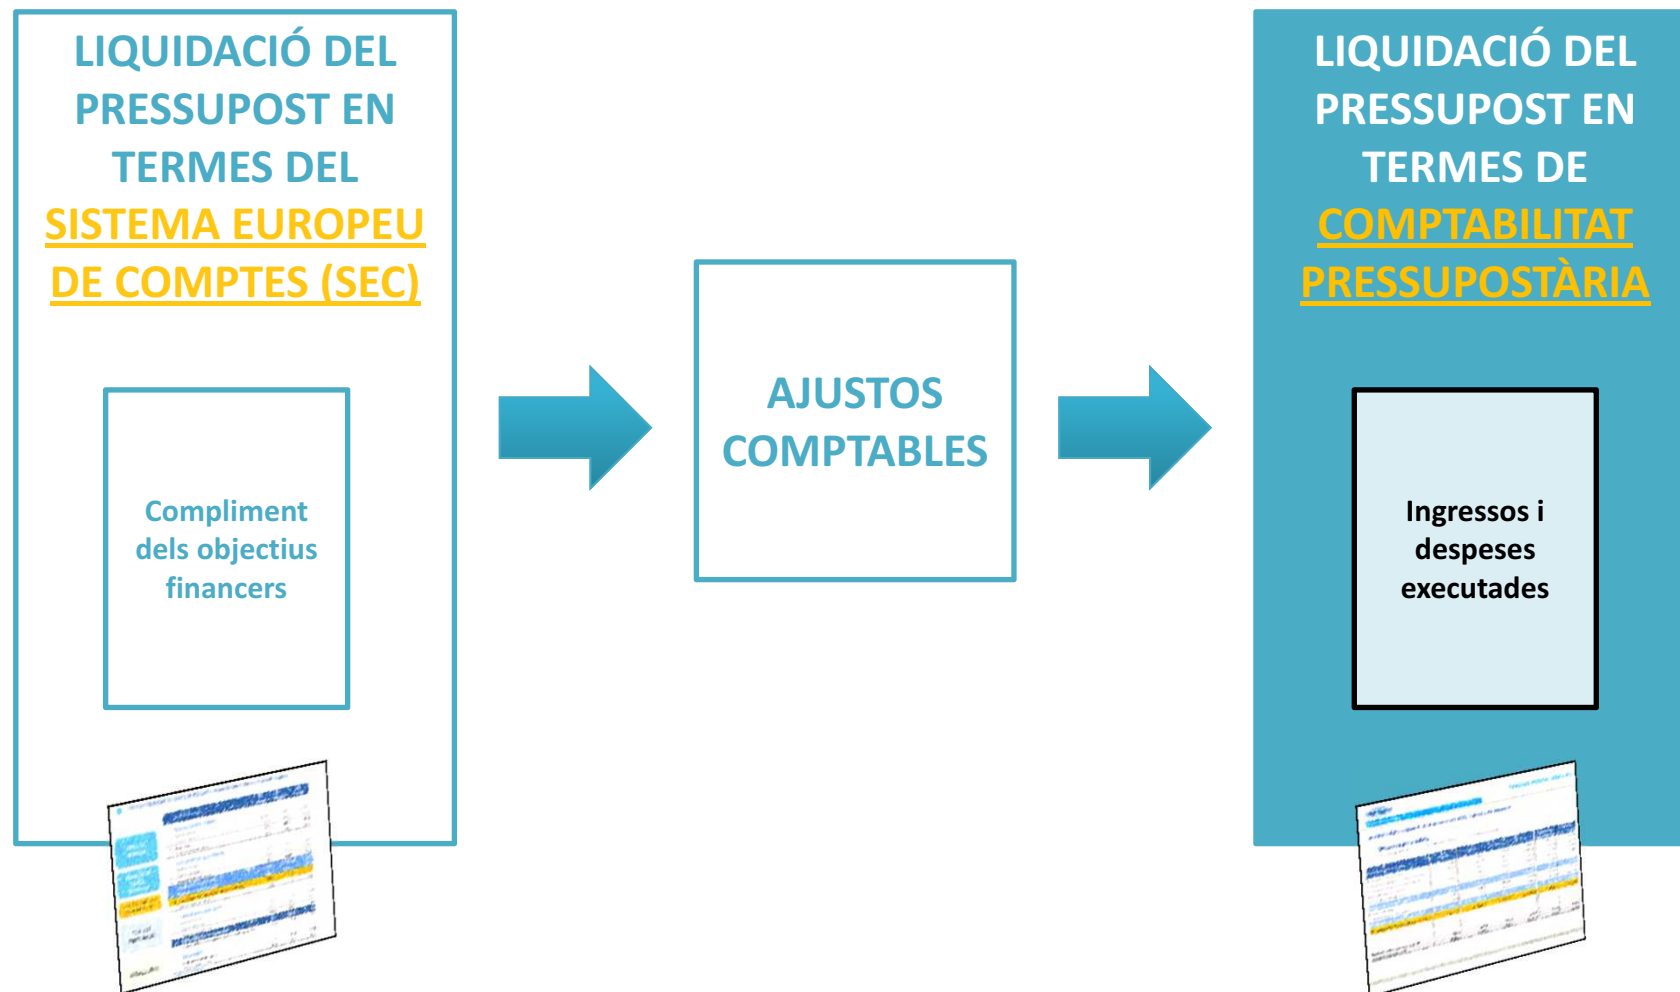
LIQUIDACIÓ DEL PRESSUPOST EN TERMES DEL SISTEMA EUROPEU DE COMPTES (SEC)

Compliment dels objectius financers

AJUSTOS COMPTABLES

LIQUIDACIÓ DEL PRESSUPOST EN TERMES DE COMPTABILITAT PRESSUPOSTÀRIA

Ingressos i despeses executades